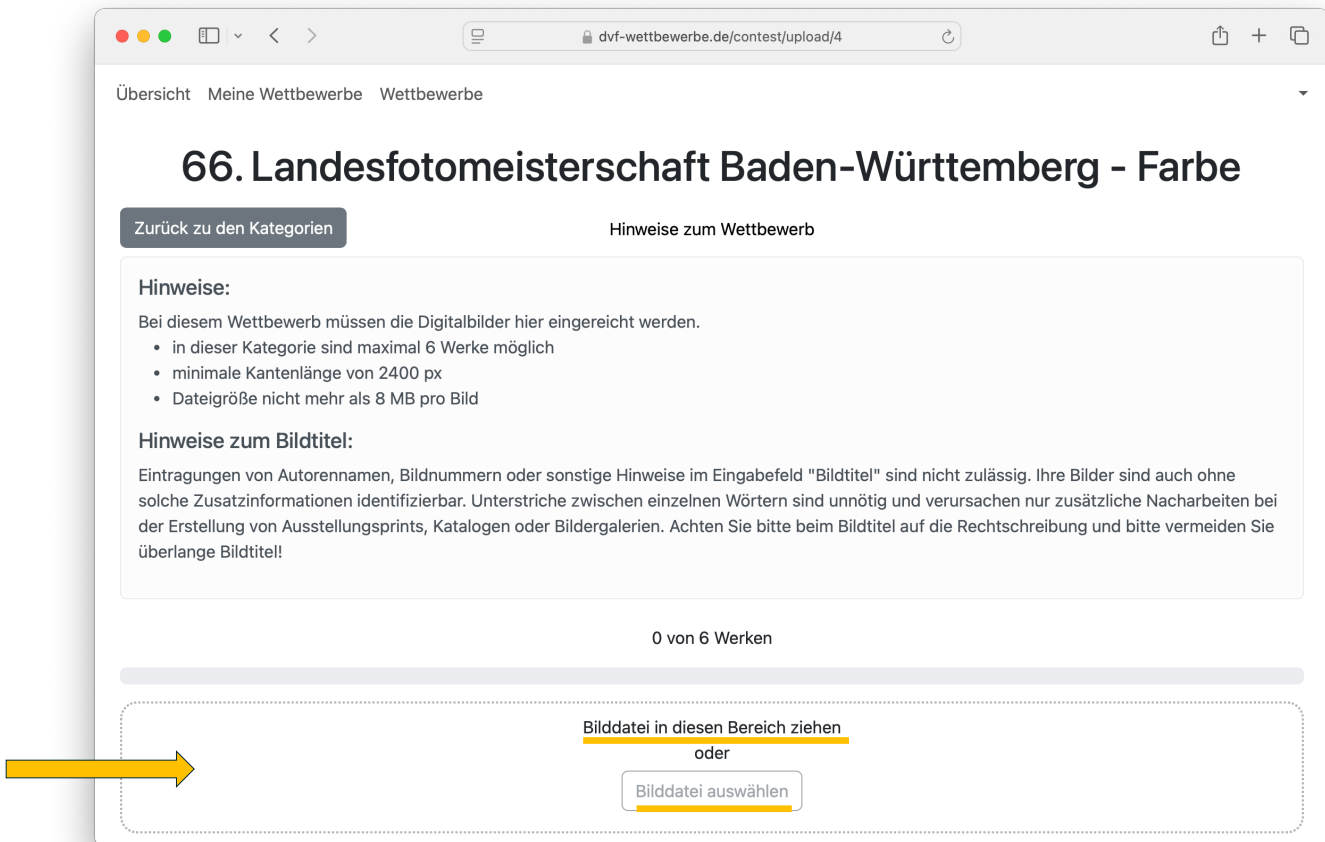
dvf-wettbewerbe.de/contest/upload/4

Übersicht Meine Wettbewerbe Wettbewerbe

66. Landesfotomeisterschaft Baden-Württemberg - Farbe

Zurück zu den Kategorien

Hinweise zum Wettbewerb

Hinweise:

Bei diesem Wettbewerb müssen die Digitalbilder hier eingereicht werden.

- in dieser Kategorie sind maximal 6 Werke möglich
- minimale Kantenlänge von 2400 px
- Dateigröße nicht mehr als 8 MB pro Bild

Hinweise zum Bildtitel:

Eintragungen von Autorennamen, Bildnummern oder sonstige Hinweise im Eingabefeld "Bildtitel" sind nicht zulässig. Ihre Bilder sind auch ohne solche Zusatzinformationen identifizierbar. Unterstriche zwischen einzelnen Wörtern sind unnötig und verursachen nur zusätzliche Nacharbeiten bei der Erstellung von Ausstellungsprints, Katalogen oder Bildergalerien. Achten Sie bitte beim Bildtitel auf die Rechtschreibung und bitte vermeiden Sie überlange Bildtitel!

0 von 6 Werken

Bilddatei in diesen Bereich ziehen
oder
Bilddatei auswählen